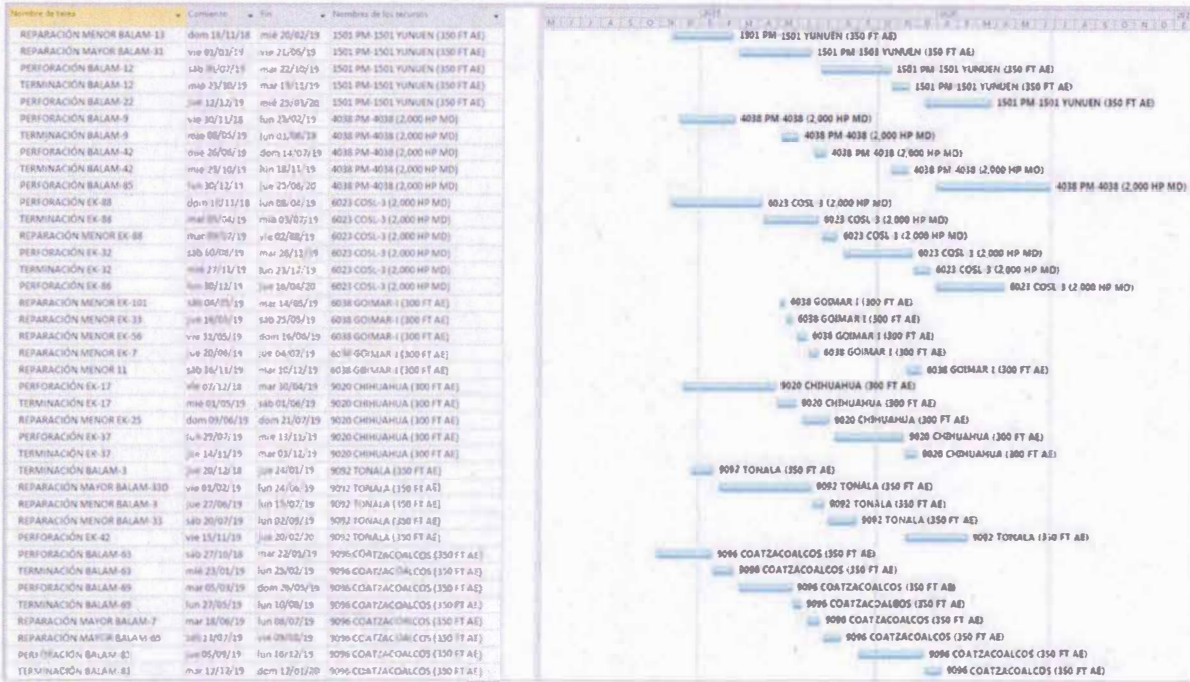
| Nombre de tarea | Comienzo | Fin | Nombres de los recursos |
|---|---|---|---|
| REPARACIÓN MENOR BALAM-13 | dom 18/11/18 | mié 20/02/19 | 1501 PM-1501 YUNUEN (350 FT AE) |
| REPARACIÓN MAYOR BALAM-31 | vie 01/03/19 | vie 21/06/19 | 1501 PM-1501 YUNUEN (350 FT AE) |
| PERFORACIÓN BALAM-12 | sáb 06/07/19 | mar 22/10/19 | 1501 PM-1501 YUNUEN (350 FT AE) |
| TERMINACIÓN BALAM-12 | mié 23/10/19 | mar 19/11/19 | 1501 PM-1501 YUNUEN (350 FT AE) |
| PERFORACIÓN BALAM-22 | jue 12/12/19 | mié 25/03/20 | 1501 PM-1501 YUNUEN (350 FT AE) |
| PERFORACIÓN BALAM-9 | vie 30/11/18 | lun 25/02/19 | 4038 PM-4038 (2,000 HP MD) |
| TERMINACIÓN BALAM-9 | mié 08/05/19 | lun 03/06/19 | 4038 PM-4038 (2,000 HP MD) |
| PERFORACIÓN BALAM-42 | mié 26/06/19 | dom 14/07/19 | 4038 PM-4038 (2,000 HP MD) |
| TERMINACIÓN BALAM-42 | mié 23/10/19 | lun 18/11/19 | 4038 PM-4038 (2,000 HP MD) |
| PERFORACIÓN BALAM-85 | lun 30/12/19 | lun 25/06/20 | 4038 PM-4038 (2,000 HP MD) |
| PERFORACIÓN EK-88 | dom 18/11/18 | lun 08/04/19 | 6023 COSL-3 (2,000 HP MD) |
| TERMINACIÓN EK-88 | mar 09/04/19 | mié 03/07/19 | 6023 COSL-3 (2,000 HP MD) |
| REPARACIÓN MENOR EK-88 | mar 09/07/19 | vie 02/08/19 | 6023 COSL-3 (2,000 HP MD) |
| PERFORACIÓN EK-32 | sáb 10/08/19 | mar 26/11/19 | 6023 COSL-3 (2,000 HP MD) |
| TERMINACIÓN EK-32 | mié 27/11/19 | lun 23/12/19 | 6023 COSL-3 (2,000 HP MD) |
| PERFORACIÓN EK-86 | lun 30/12/19 | jue 16/04/20 | 6023 COSL-3 (2,000 HP MD) |
| REPARACIÓN MENOR EK-101 | sáb 04/05/19 | mar 14/05/19 | 6038 GOIMAR-I (300 FT AE) |
| REPARACIÓN MENOR EK-33 | jue 16/05/19 | sáb 25/05/19 | 6038 GOIMAR-I (300 FT AE) |
| REPARACIÓN MENOR EK-58 | vie 31/05/19 | dom 16/06/19 | 6038 GOIMAR-I (300 FT AE) |
| REPARACIÓN MENOR EK-7 | jue 20/06/19 | jue 04/07/19 | 6038 GOIMAR-I (300 FT AE) |
| REPARACIÓN MENOR 11 | sáb 16/11/19 | mar 10/12/19 | 6038 GOIMAR-I (300 FT AE) |
| PERFORACIÓN EK-17 | vie 07/12/18 | mar 30/04/19 | 9020 CHIHUAHUA (300 FT AE) |
| TERMINACIÓN EK-17 | mié 01/05/19 | sáb 01/06/19 | 9020 CHIHUAHUA (300 FT AE) |
| REPARACIÓN MENOR EK-25 | dom 09/06/19 | dom 21/07/19 | 9020 CHIHUAHUA (300 FT AE) |
| PERFORACIÓN EK-37 | lun 29/07/19 | mié 13/11/19 | 9020 CHIHUAHUA (300 FT AE) |
| TERMINACIÓN EK-37 | jue 14/11/19 | mar 03/12/19 | 9020 CHIHUAHUA (300 FT AE) |
| TERMINACIÓN BALAM-3 | jue 20/12/18 | jue 24/01/19 | 9092 TONALA (350 FT AE) |
| REPARACIÓN MAYOR BALAM-330 | vie 01/02/19 | lun 24/06/19 | 9092 TONALA (350 FT AE) |
| REPARACIÓN MENOR BALAM-3 | jue 27/06/19 | lun 15/07/19 | 9092 TONALA (350 FT AE) |
| REPARACIÓN MENOR BALAM-33 | sáb 20/07/19 | lun 02/09/19 | 9092 TONALA (350 FT AE) |
| PERFORACIÓN EK-42 | vie 15/11/19 | lun 20/02/20 | 9092 TONALA (350 FT AE) |
| PERFORACIÓN BALAM-63 | sáb 27/10/18 | mar 22/01/19 | 9096 COATZACOALCOS (350 FT AE) |
| TERMINACIÓN BALAM-63 | mié 23/01/19 | lun 25/02/19 | 9096 COATZACOALCOS (350 FT AE) |
| PERFORACIÓN BALAM-69 | mar 05/03/19 | dom 26/05/19 | 9096 COATZACOALCOS (350 FT AE) |
| TERMINACIÓN BALAM-69 | lun 27/05/19 | lun 10/08/19 | 9096 COATZACOALCOS (350 FT AE) |
| REPARACIÓN MAYOR BALAM-7 | mar 18/06/19 | lun 08/07/19 | 9096 COATZACOALCOS (350 FT AE) |
| REPARACIÓN MAYOR BALAM-65 | sáb 13/07/19 | vie 09/08/19 | 9096 COATZACOALCOS (350 FT AE) |
| PERFORACIÓN BALAM-83 | jue 05/09/19 | lun 16/12/19 | 9096 COATZACOALCOS (350 FT AE) |
| TERMINACIÓN BALAM-83 | mar 17/12/19 | dom 12/01/20 | 9096 COATZACOALCOS (350 FT AE) |

M J J A S O N D E F M A M J J A S O N D E F M A M J J A S O N D E

1501 PM-1501 YUNUEN (350 FT AE)
1501 PM-1501 YUNUEN (350 FT AE)
1501 PM-1501 YUNUEN (350 FT AE)
1501 PM-1501 YUNUEN (350 FT AE)
1501 PM-1501 YUNUEN (350 FT AE)
4038 PM-4038 (2,000 HP MD)
4038 PM-4038 (2,000 HP MD)
4038 PM-4038 (2,000 HP MD)
4038 PM-4038 (2,000 HP MD)
4038 PM-4038 (2,000 HP MD)
6023 COSL-3 (2,000 HP MD)
6023 COSL-3 (2,000 HP MD)
6023 COSL-3 (2,000 HP MD)
6023 COSL-3 (2,000 HP MD)
6023 COSL-3 (2,000 HP MD)
6023 COSL-3 (2,000 HP MD)
6038 GOIMAR-I (300 FT AE)
6038 GOIMAR-I (300 FT AE)
6038 GOIMAR-I (300 FT AE)
6038 GOIMAR-I (300 FT AE)
6038 GOIMAR-I (300 FT AE)
9020 CHIHUAHUA (300 FT AE)
9020 CHIHUAHUA (300 FT AE)
9020 CHIHUAHUA (300 FT AE)
9020 CHIHUAHUA (300 FT AE)
9020 CHIHUAHUA (300 FT AE)
9092 TONALA (350 FT AE)
9092 TONALA (350 FT AE)
9092 TONALA (350 FT AE)
9092 TONALA (350 FT AE)
9092 TONALA (350 FT AE)
9096 COATZACOALCOS (350 FT AE)
9096 COATZACOALCOS (350 FT AE)
9096 COATZACOALCOS (350 FT AE)
9096 COATZACOALCOS (350 FT AE)
9096 COATZACOALCOS (350 FT AE)
9096 COATZACOALCOS (350 FT AE)
9096 COATZACOALCOS (350 FT AE)
9096 COATZACOALCOS (350 FT AE)